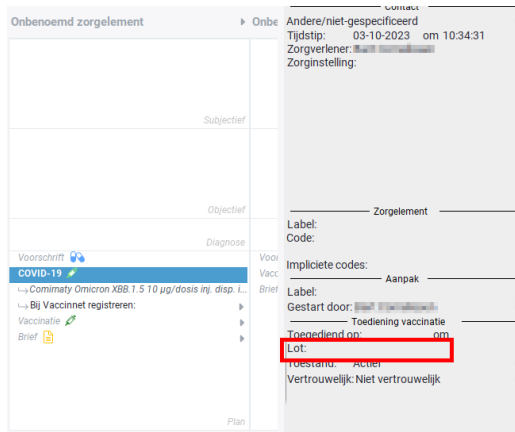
Onbenoemd zorgelement
Onbe

Subjectief

Objectief

Diagnose

Voorschrift
COVID-19
↳ Comirnaty Omicron XBB.1.5 10 µg/dosis inj. disp. i...
↳ Bij Vaccinnet registreren:
Vaccinatie
Brief

Plan

Voor
Vacc
Brief

Contact
Andere/niet-gespecificeerd
Tijdstip: 03-10-2023 om 10:34:31
Zorgverlener: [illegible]
Zorginstelling:

Zorgelement
Label:
Code:

Impliciete codes:
Aanpak
Label:
Gestart door: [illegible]
Toediening vaccinatie
Toegediend op: om
Lot:
Toestand: Actief
Vertrouwelijk: Niet vertrouwelijk